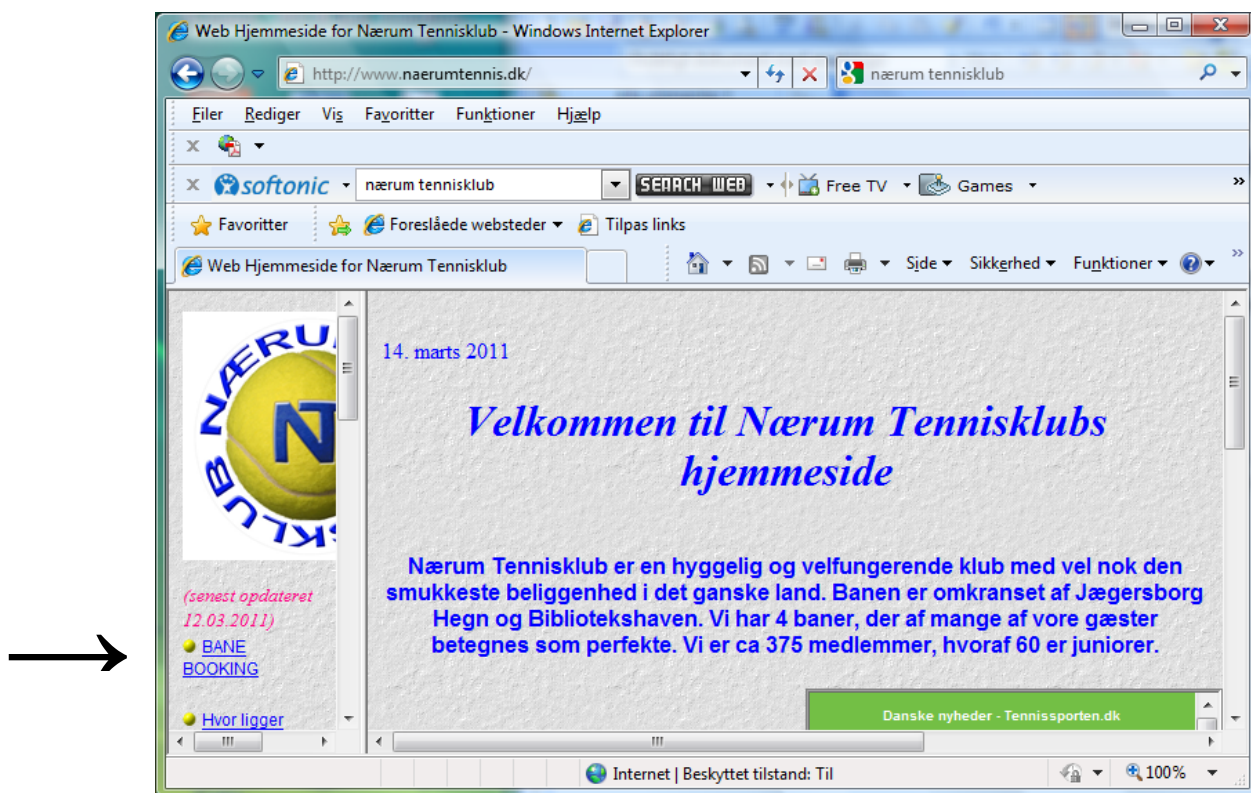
Web Hjemmeside for Nærum Tennisklub - Windows Internet Explorer

http://www.naerumtennis.dk/

nærum tennisklub

Filer Rediger Vis Favoritter Funktioner Hjælp

softonic nærum tennisklub SEARCH WEB Free TV Games

Favoritter Foreslåede websteder Tilpas links

Web Hjemmeside for Nærum Tennisklub

Side Sikkerhed Funktioner

NÆRUM N KLUB

(senest opdateret 12.03.2011)

BANE BOOKING

Hvor ligger

14. marts 2011

Velkommen til Nærum Tennisklubs hjemmeside

Nærum Tennisklub er en hyggelig og velfungerende klub med vel nok den smukkeste beliggenhed i det ganske land. Banen er omkranset af Jægersborg Hegn og Bibliotekshaven. Vi har 4 baner, der af mange af vore gæster betegnes som perfekte. Vi er ca 375 medlemmer, hvoraf 60 er juniorer.

Danske nyheder - Tennissporten.dk

Internet | Beskyttet tilstand: Til

100%